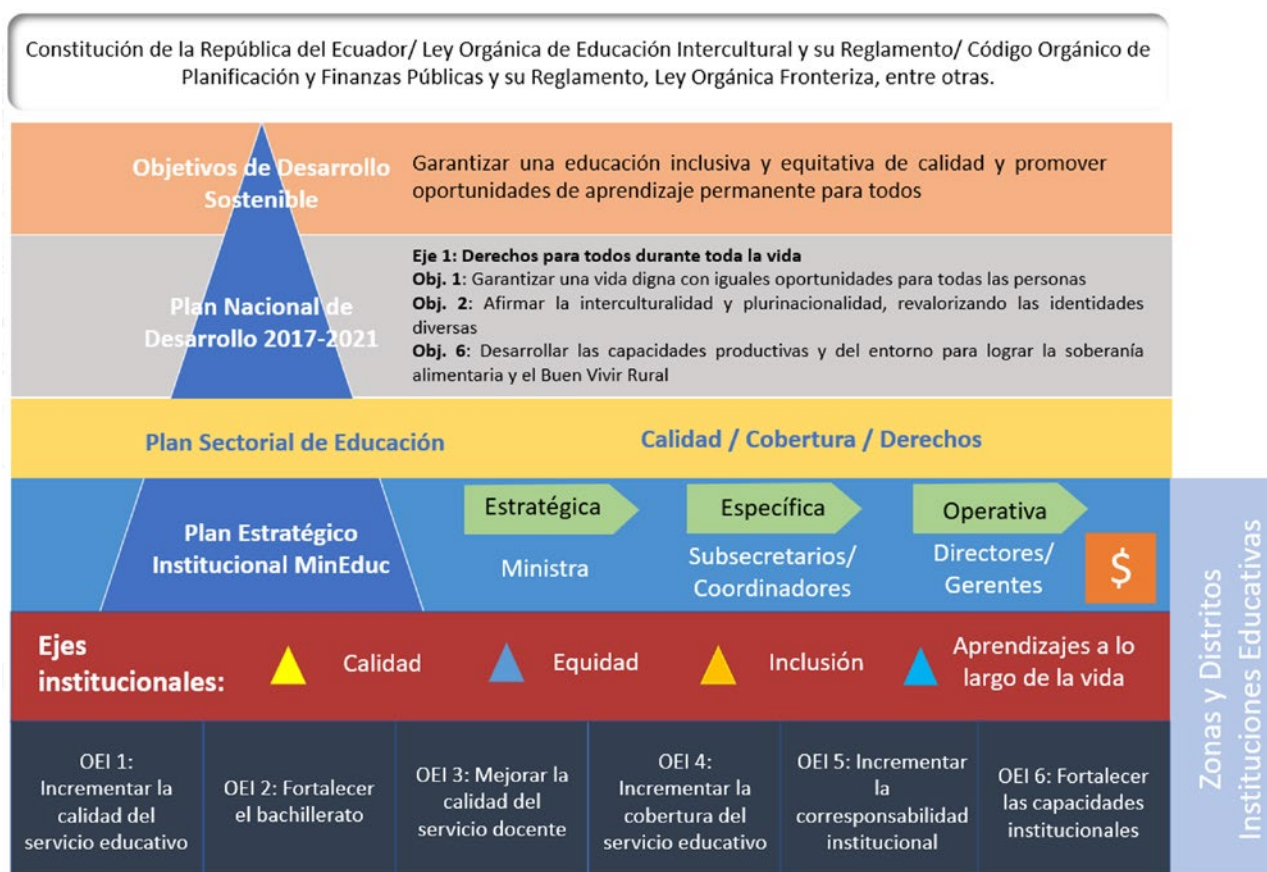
Constitución de la República del Ecuador/ Ley Orgánica de Educación Intercultural y su Reglamento/ Código Orgánico de Planificación y Finanzas Públicas y su Reglamento, Ley Orgánica Fronteriza, entre otras.

Objetivos de Desarrollo Sostenible

Garantizar una educación inclusiva y equitativa de calidad y promover oportunidades de aprendizaje permanente para todos

Plan Nacional de Desarrollo 2017-2021

Eje 1: Derechos para todos durante toda la vida
Obj. 1: Garantizar una vida digna con iguales oportunidades para todas las personas
Obj. 2: Afirmar la interculturalidad y plurinacionalidad, revalorizando las identidades diversas
Obj. 6: Desarrollar las capacidades productivas y del entorno para lograr la soberanía alimentaria y el Buen Vivir Rural

Plan Sectorial de Educación

Calidad / Cobertura / Derechos

Plan Estratégico Institucional MinEduc

Estratégica
Ministra

Específica
Subsecretarios/ Coordinadores

Operativa
Directores/ Gerentes

$

Ejes institucionales:

Calidad

Equidad

Inclusión

Aprendizajes a lo largo de la vida

| OEI 1: Incrementar la calidad del servicio educativo | OEI 2: Fortalecer el bachillerato | OEI 3: Mejorar la calidad del servicio docente | OEI 4: Incrementar la cobertura del servicio educativo | OEI 5: Incrementar la corresponsabilidad institucional | OEI 6: Fortalecer las capacidades institucionales |
|---|---|---|---|---|---|

Zonas y Distritos
Instituciones Educativas